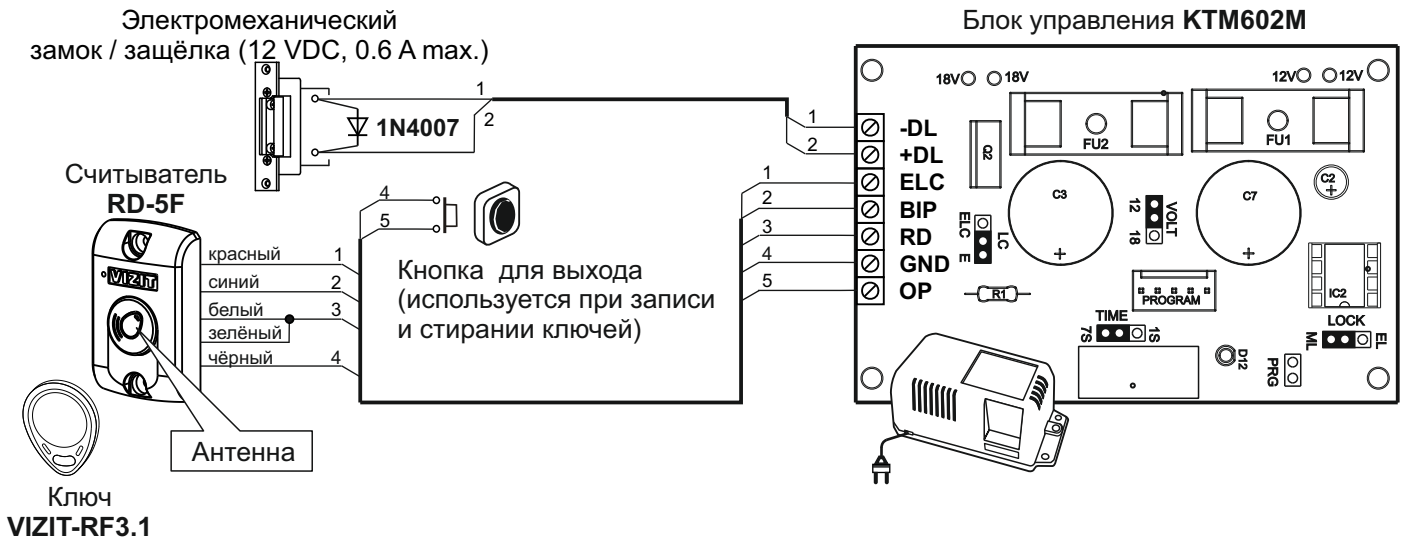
Электромеханический замок / защёлка (12 VDC, 0.6 A max.)

1N4007

1
2

Блок управления **KTM602M**

18V 18V
12V 12V

1
2
-DL
+DL

FU2
FU1
Q2
C3
C7
C2

1
2
3
4
5
ELC
BIP
RD
GND
OP

12 VOLT 18
ELC LC E

Считыватель **RD-5F**

VIZIT

красный 1
синий 2
белый 3
зелёный
чёрный 4

4
5

Кнопка для выхода (используется при записи и стирании ключей)

R1
PROGRAM
IC2
TIME
7S 1S
LOCK
ML EL
D12
PRG

Антенна

Ключ
**VIZIT-RF3.1**